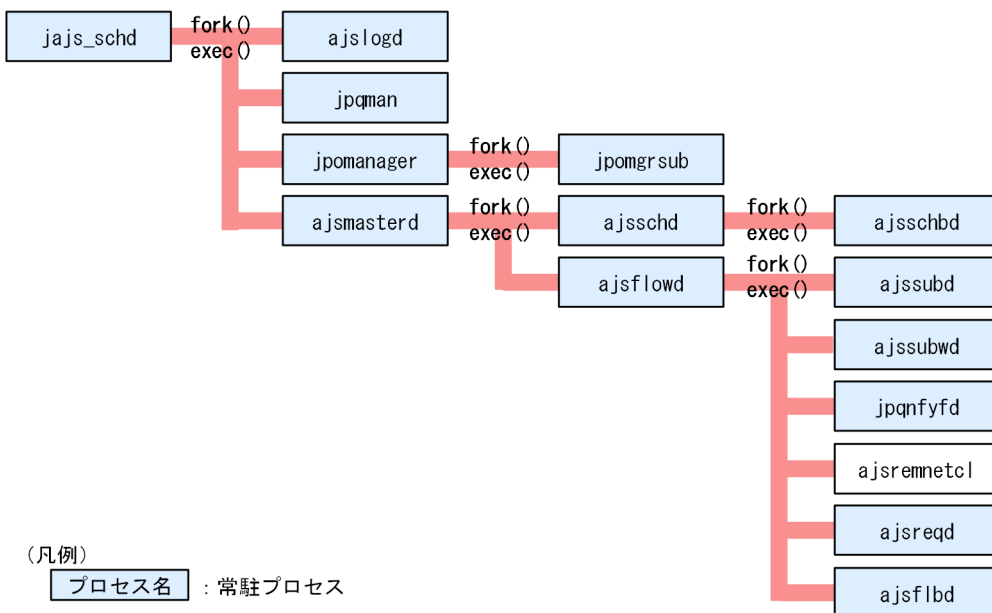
jajs_schd
fork()
exec()
ajslogd
jpqman
jpomanager
fork()
exec()
jpomgrsub
ajsmasterd
fork()
exec()
ajsschd
fork()
exec()
ajsschbd
ajsflowd
fork()
exec()
ajssubd
ajssubwd
jpqnfyfd
ajsremnetcl
ajsreqd
ajsflbd

（凡例）
プロセス名 ：常駐プロセス